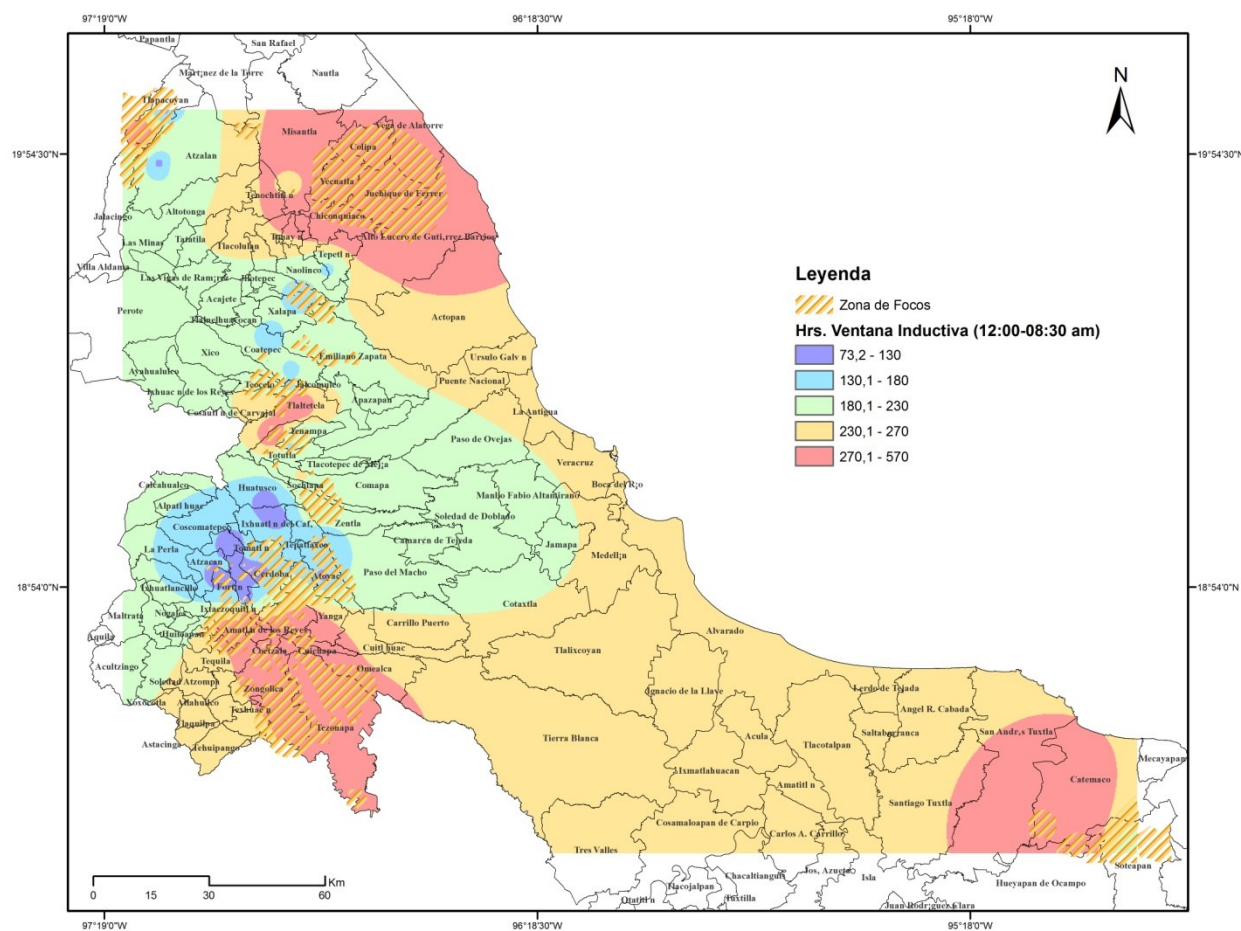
97°19'0"W
96°18'30"W
95°18'0"W

N

19°54'30"N
19°54'30"N

Papantla
San Rafael
Mart;nez de la Torre
Nautla
Tlapacoyan
Misantla
Vega de Alatorre
Atzalan
Colipa
Yecuatla
Juchique de Ferrer
Tenochtitl n
Chiconquiaco
Jalacingo
Altotonga
Tatatila
Las Minas
Tlacolulan
Tonay n
Alto Lucero de Guti,rrez Barrios
Villa Aldama
Las Vigas de Ram;rez
Jilotepec
Tepetl n
Naolinco
Perote
Acajete
Xalapa
Actopan
Tlalnelhuayocan
Coatepec
Emiliano Zapata
Ursulo Galv n
Xico
Ayahualulco
Teocelo
Puente Nacional
Ixhuac n de los Reyes
Jalcomulco
Cosautl n de Carvajal
Apazapan
La Antigua
Tlaltetela
Tenampa
Paso de Ovejas
Totutla
Veracruz
Tlacotepec de Mej;a
Calcahualco
Huatusco
Sochiapa
Comapa
Boca del R;o
Alpatl huac
Manlio Fabio Altamirano
Coscomatepec
Ixhuatl n del Caf,
Zentla
Soledad de Doblado
La Perla
Tomatl n
Tepatlaxco
Camar¢n de Tejeda
Jamapa
Atzacan
C¢rdoba
Medell;n
Paso del Macho
Atoyac
Fort¡n
Ixtaczoquitl n
Maltrata
Nogales
Cotaxtla
Huiloapan
Amatl n de los Reyes
Yanga
Carrillo Puerto
Aquila
Acultzingo
Cuichapa
Cuitl huac
Alvarado
Tlalixcoyan
Omealca
Tequila
Soledad Atzompa
Xoxocotla
Atlahuilco
Zongolica
Ignacio de la Llave
Lerdo de Tejada
Angel R. Cabada
Saltabarranca
Texhuac n
Tlaquilpa
Astacinga
Tehuipango
Tezonapa
Tierra Blanca
Acula
Tlacotalpan
San Andr,s Tuxtla
Catemaco
Mecayapan
Ixmatlahuacan
Amatitl n
Santiago Tuxtla
Cosamaloapan de Carpio
Carlos A. Carrillo
Tres Valles
Soteapan
Tlacojalpan
Chacaltianguis
Jos, Azueta
Isla
Hueyapan de Ocampo
Otatitl n
Tuxtilla
Juan Rodr;guez Clara

Leyenda
Zona de Focos
Hrs. Ventana Inductiva (12:00-08:30 am)
73,2 - 130
130,1 - 180
180,1 - 230
230,1 - 270
270,1 - 570

18°54'0"N
18°54'0"N

0 15 30 60 Km

97°19'0"W
96°18'30"W
95°18'0"W